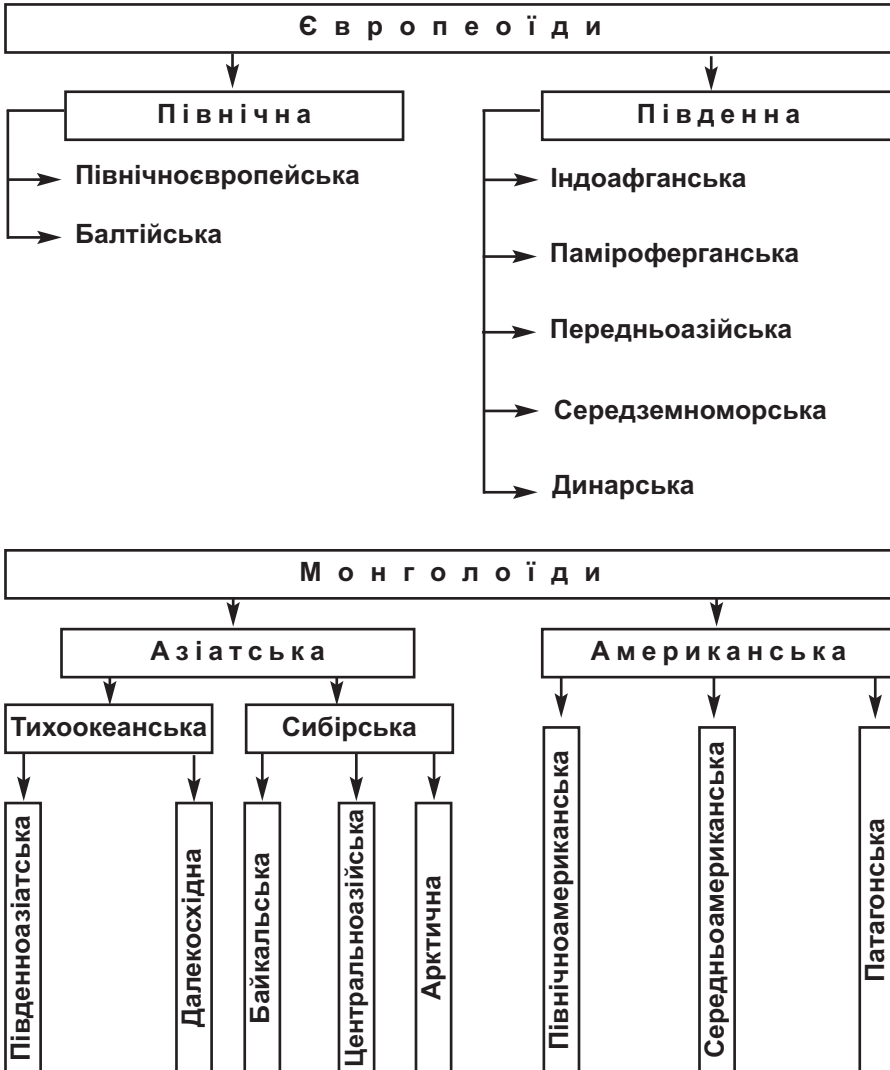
Є в р о п е о ї д и

П і в н і ч н а

Північноєвропейська

Балтійська

П і в д е н н а

Індоафганська

Паміроферганська

Передньоазійська

Середземноморська

Динарська

М о н г о л о ї д и

А з і а т с ь к а

Тихоокеанська

Сибірська

Південноазіатська

Далекосхідна

Байкальська

Центральноазійська

Арктична

А м е р и к а н с ь к а

Північноамериканська

Середньоамериканська

Патагонська